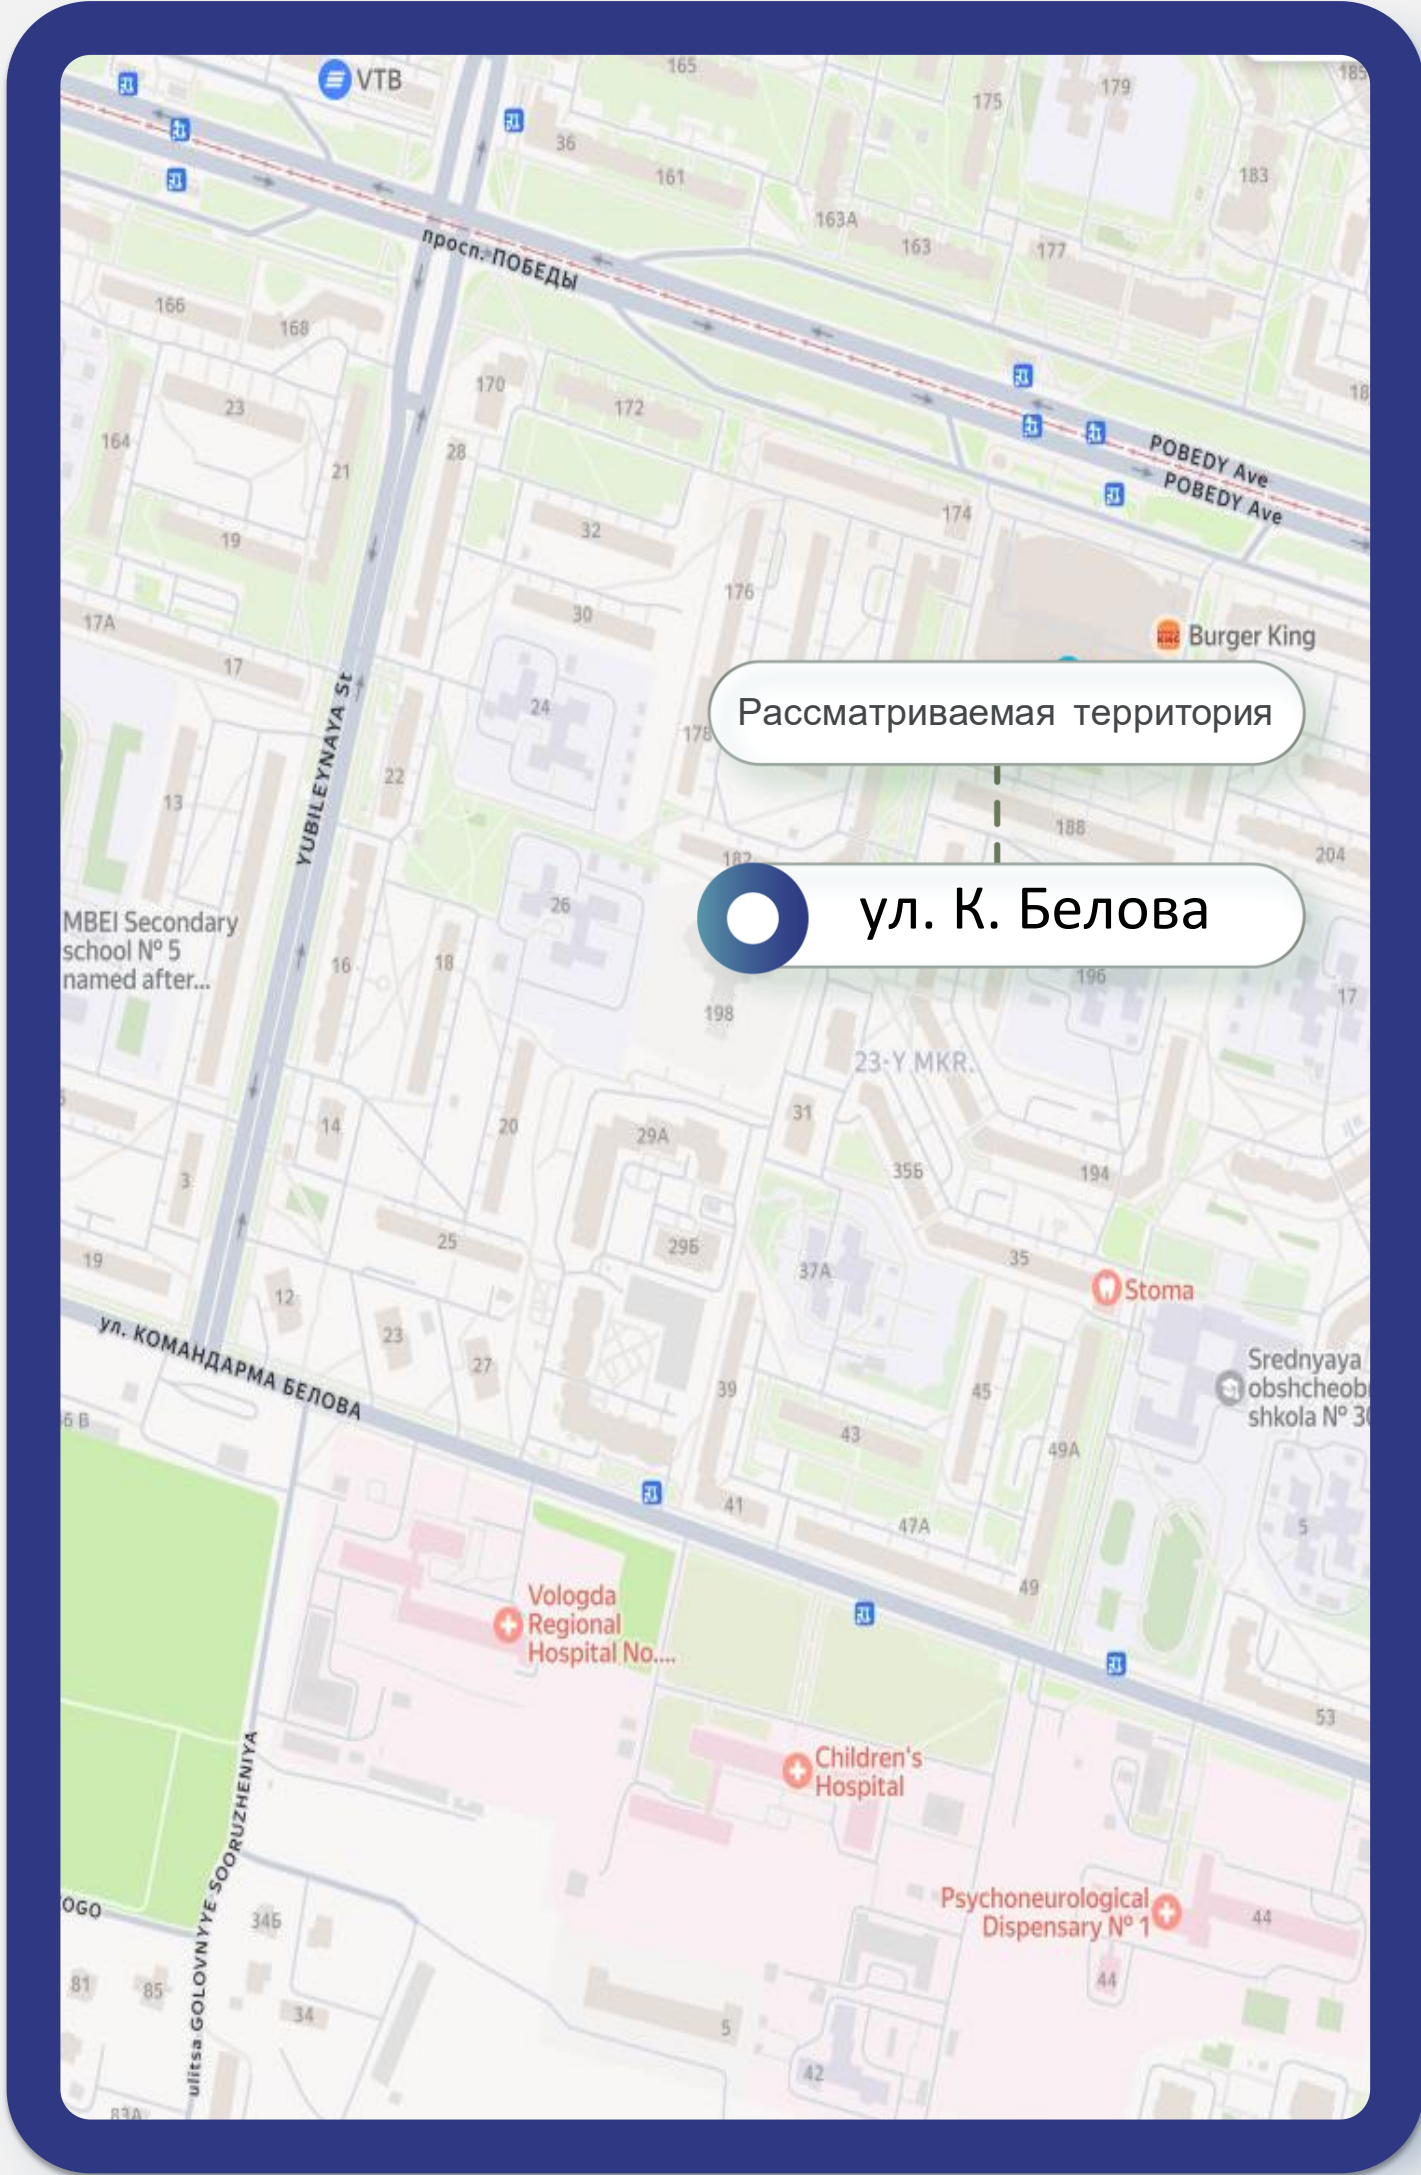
VTB
165
179
185
175
36
161
183
163А
163
177
просп. ПОБЕДЫ
166
168
170
172
23
164
21
28
POBEDY Ave
POBEDY Ave
174
19
32
30
176
17А
17
Burger King
24
YUBILEYNAYA St
178
Рассматриваемая территория
22
13
188
204
182
26
ул. К. Белова
MBEI Secondary school № 5 named after...
16
18
196
17
198
23-Y MKR.
14
20
31
29А
3
356
194
25
296
19
37А
35
Stoma
12
ул. КОМАНДАРМА БЕЛОВА
23
27
Srednyaya obshcheob shkola № 3
39
45
43
49А
41
47А
5
49
Vologda Regional Hospital No....
53
Children's Hospital
OGO
Psychoneurological Dispensary № 1
44
345
81
85
34
44
5
42
ulitsa GOLOVNYYE SOORUZHENIYA
83А